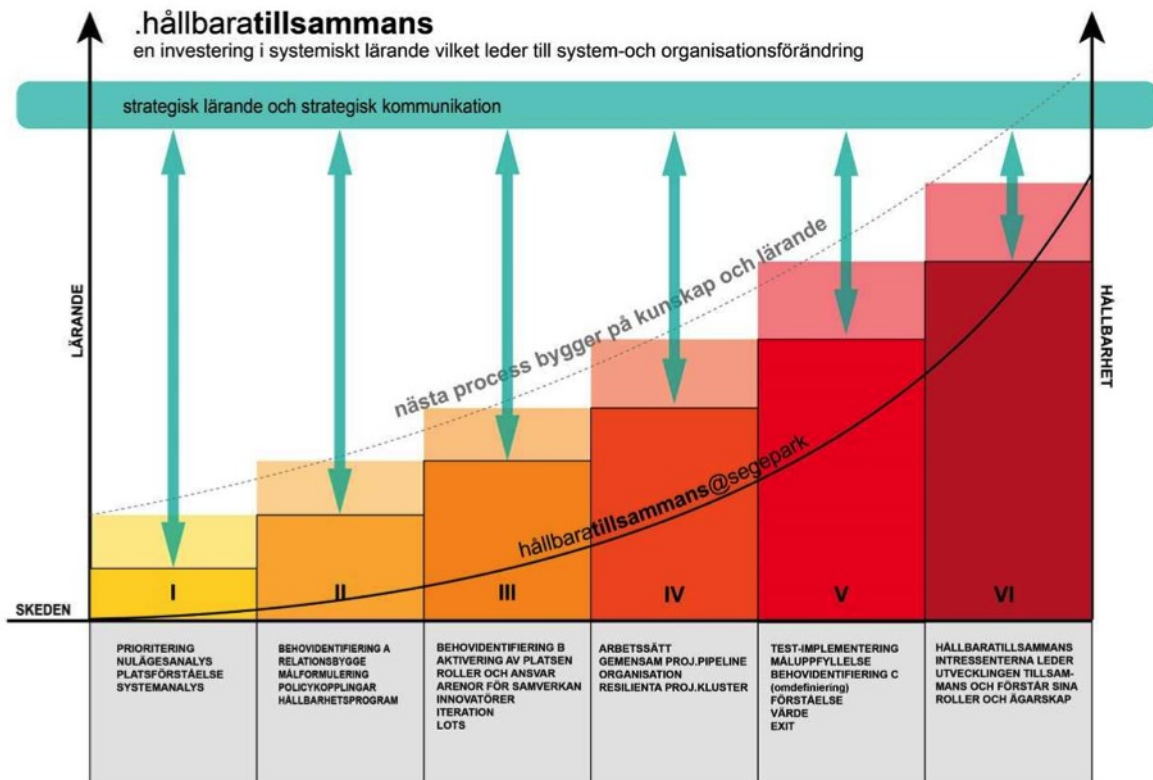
.hållbaratillsammans
en investering i systemiskt lärande vilket leder till system-och organisationsförändring

strategisk lärande och strategisk kommunikation

LÄRANDE

HÅLLBARHET

nästa process bygger på kunskap och lärande

hållbaratillsammans@segepark

SKEDEN

I

II

III

IV

V

VI

| I | II | III | IV | V | VI |
|---|---|---|---|---|---|
| PRIORITERING NULÄGESANALYS PLATSFÖRSTÅELSE SYSTEMANALYS | BEHOVIDENTIFIERING A RELATIONSBYGGE MÅLFORMULERING POLICYKOPPLINGAR HÅLLBARHETSPROGRAM | BEHOVIDENTIFIERING B AKTIVERING AV PLATSEN ROLLER OCH ANSVAR ARENOR FÖR SAMVERKAN INNOVATÖRER ITERATION LOTS | ARBETSSÄTT GEMENSAM PROJ.PIPELINE ORGANISATION RESILIENTA PROJ.KLUSTER | TEST-IMPLEMENTERING MÅLUPPFYLLELSE BEHOVIDENTIFIERING C (omdefiniering) FÖRSTÅELSE VÄRDE EXIT | HÅLLBARATILLSAMMANS INTRESSENTERNA LEDER UTVECKLINGEN TILLSAMMANS OCH FÖRSTÅR SINA ROLLER OCH ÄGARSKAP |